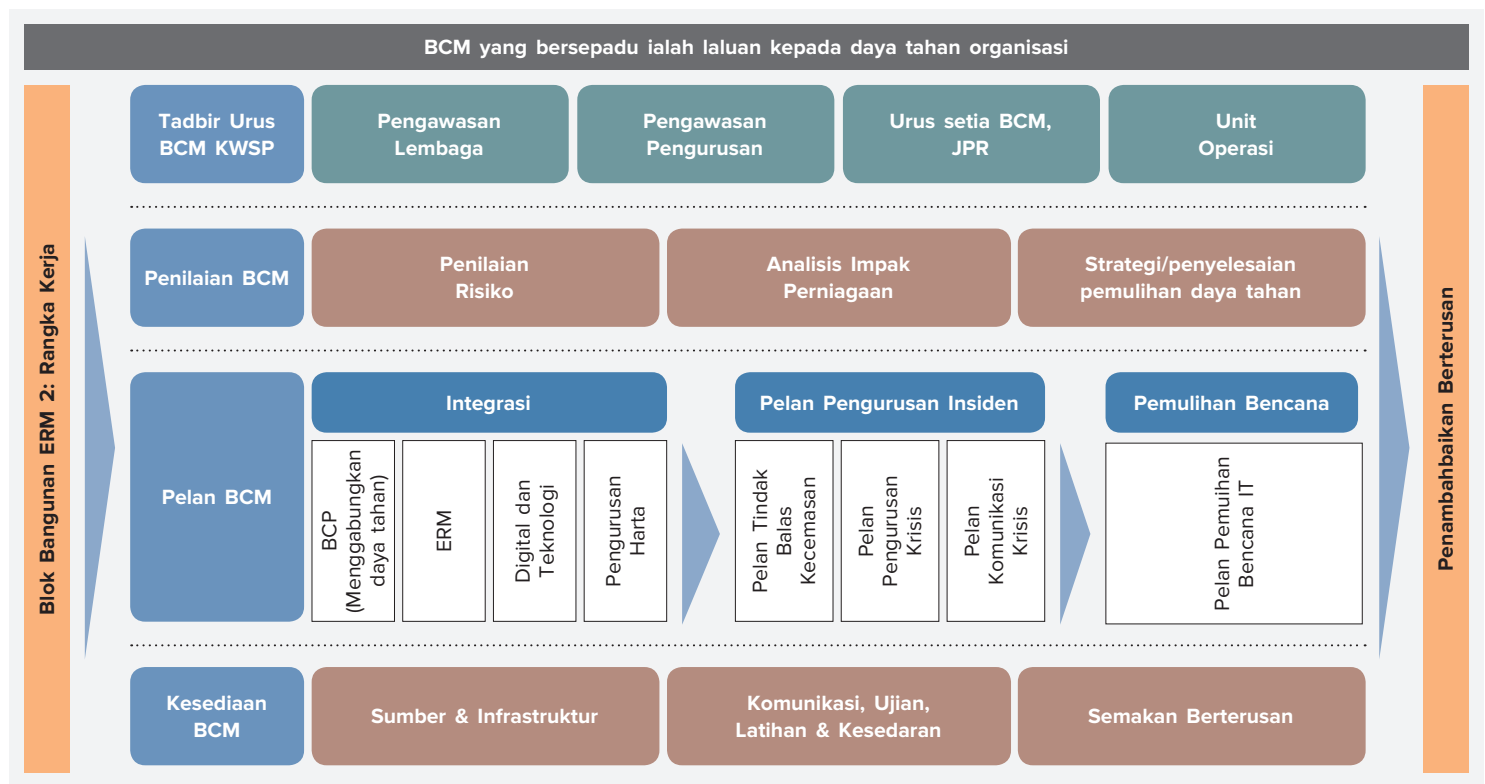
BCM yang bersepadu ialah laluan kepada daya tahan organisasi

Blok Bangunan ERM 2: Rangka Kerja

Tadbir Urus BCM KWSP

Pengawasan Lembaga

Pengawasan Pengurusan

Urus setia BCM, JPR

Unit Operasi

Penilaian BCM

Penilaian Risiko

Analisis Impak Perniagaan

Strategi/penyelesaian pemulihan daya tahan

Pelan BCM

Integrasi

BCP (Menggabungkan daya tahan)

ERM

Digital dan Teknologi

Pengurusan Harta

Pelan Pengurusan Insiden

Pelan Tindak Balas Kecemasan

Pelan Pengurusan Krisis

Pelan Komunikasi Krisis

Pemulihan Bencana

Pelan Pemulihan Bencana IT

Kesediaan BCM

Sumber & Infrastruktur

Komunikasi, Ujian, Latihan & Kesedaran

Semakan Berterusan

Penambahbaikan Berterusan